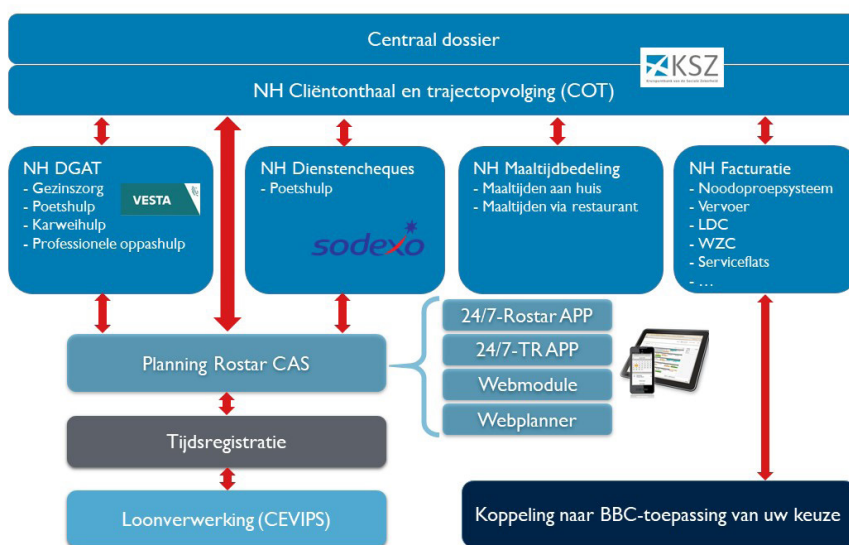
Centraal dossier

KSZ

NH Cliëntonthaal en trajectopvolging (COT)

NH DGAT
- Gezinszorg
- Poetshulp
- Karweihulp
- Professionele oppashulp

VESTA

NH Dienstencheques
- Poetshulp

sodexo

NH Maaltijdbedeling
- Maaltijden aan huis
- Maaltijden via restaurant

NH Facturatie
- Noodoproepsysteem
- Vervoer
- LDC
- WZC
- Serviceflats
- …

Planning Rostar CAS

24/7-Rostar APP

24/7-TR APP

Webmodule

Webplanner

Tijdsregistratie

Loonverwerking (CEVIPS)

Koppeling naar BBC-toepassing van uw keuze